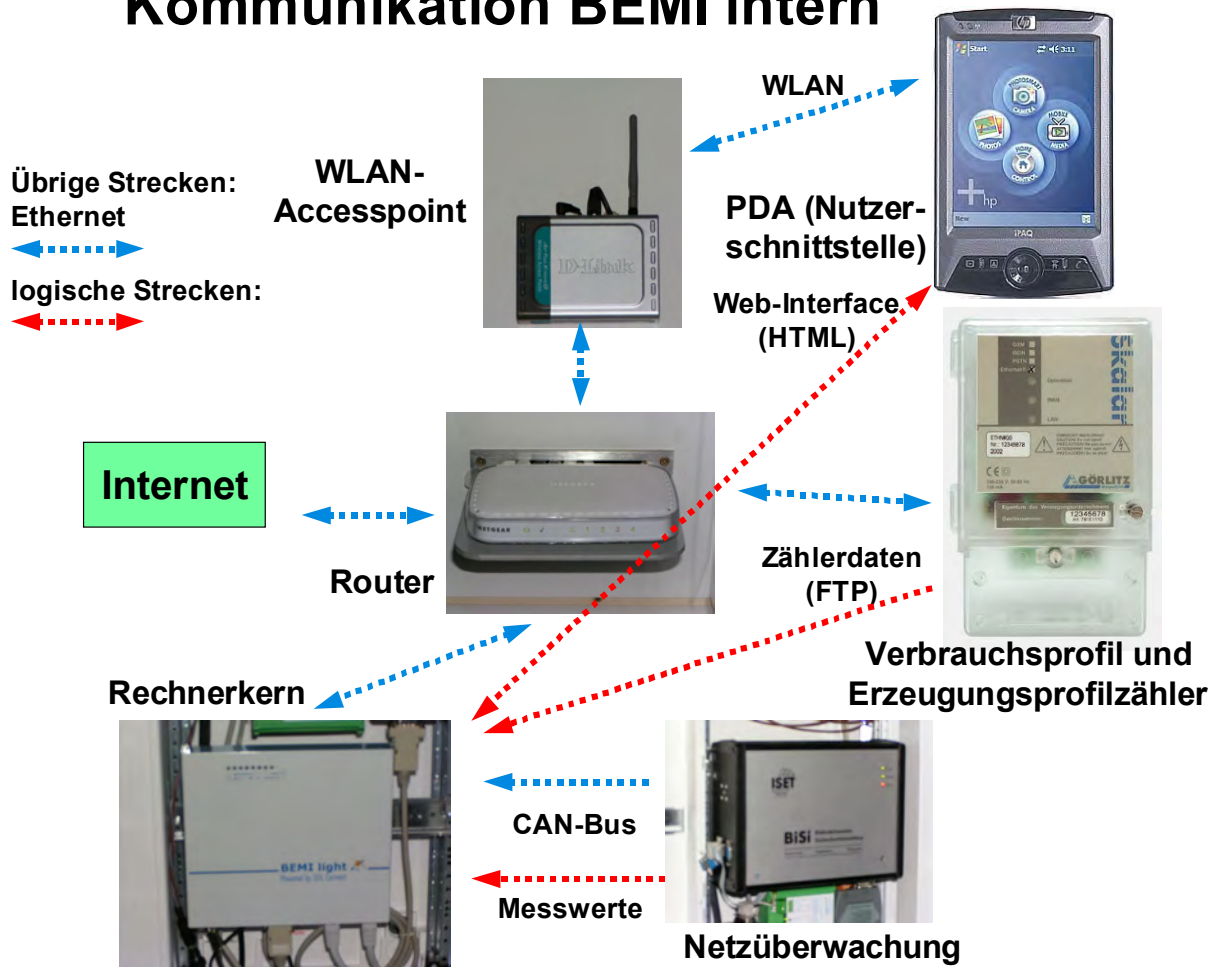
Kommunikation BEMI intern

Übrige Strecken: Ethernet

logische Strecken:

WLAN-Accesspoint

WLAN

Start

3:11

PHOTOSMART CAMERA

PHOTOS

MOBILE MEDIA

HOME CONTROL

hp

New

iPAQ

PDA (Nutzerschnittstelle)

D-Link

Web-Interface (HTML)

Skalar

GÖRLITZ

Internet

NETGEAR

Router

Zählerdaten (FTP)

Verbrauchsprofil und Erzeugungsprofilzähler

Rechnerkern

BEMI light

ISET

BiSi

CAN-Bus

Messwerte

Netzüberwachung